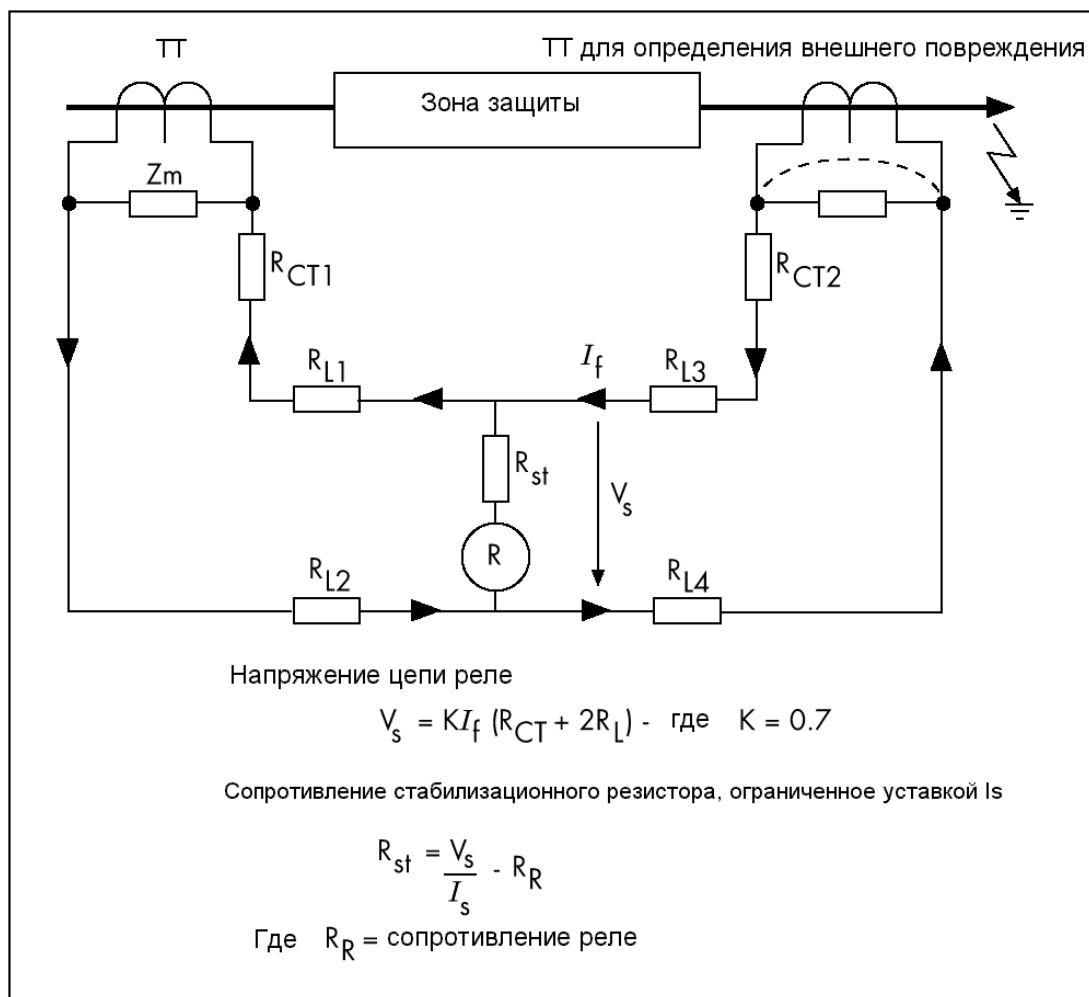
ТТ

ТТ для определения внешнего повреждения

Зона защиты

Zm

$R_{CT1}$

$R_{CT2}$

$R_{L1}$

$I_f$

$R_{L3}$

$R_{st}$

$V_s$

R

$R_{L2}$

$R_{L4}$

Напряжение цепи реле

$V_s = KI_f (R_{CT} + 2R_L)$ - где K = 0.7

Сопротивление стабилизационного резистора, ограниченное уставкой Is

$R_{st} = \frac{V_s}{I_s} - R_R$

Где $R_R$ = сопротивление реле